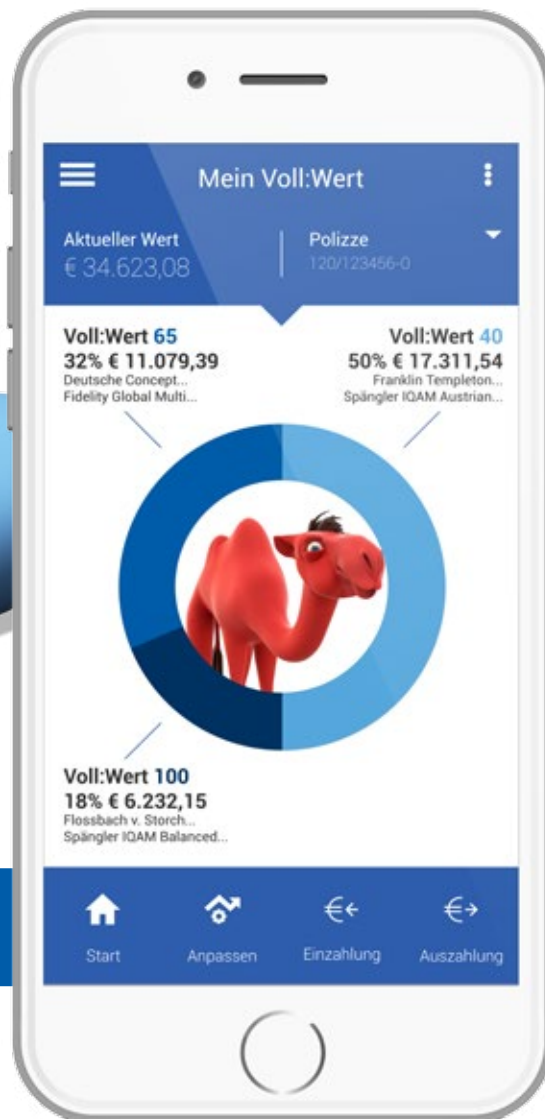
Mein Voll:Wert

Aktueller Wert
€ 34.623,08

Polizze
120/123456-0

Voll:Wert 65
32% € 11.079,39
Deutsche Concept...
Fidelity Global Multi...

Voll:Wert 40
50% € 17.311,54
Franklin Templeton...
Spängler IQAM Austrian...

Voll:Wert 100
18% € 6.232,15
Flossbach v. Storch...
Spängler IQAM Balanced...

Start
Anpassen
Einzahlung
Auszahlung